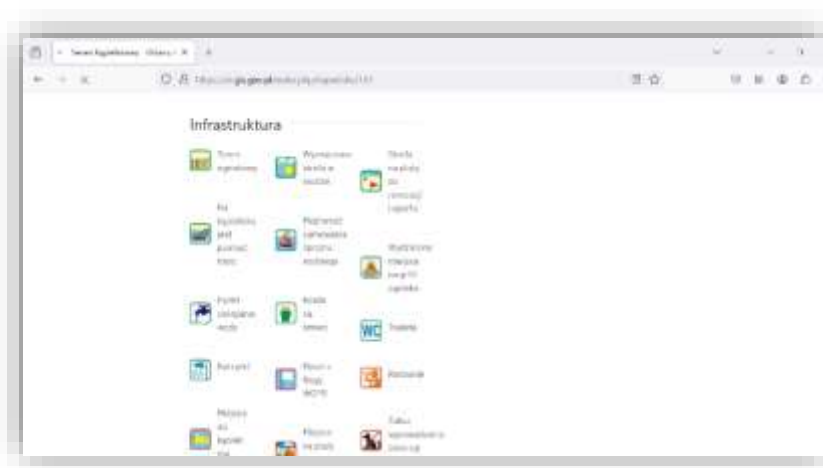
Infrastruktura

Teren ogniskowy

Wyznaczone miejsce na ognisko

Miejsce biwakowe

Pole biwakowe pod namiot

Wyznaczone miejsce do rozbicia namiotu

Wiata

Punkt czerpania wody

Kosz na śmieci

WC Toalety

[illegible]

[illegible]

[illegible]

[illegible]

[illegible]

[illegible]